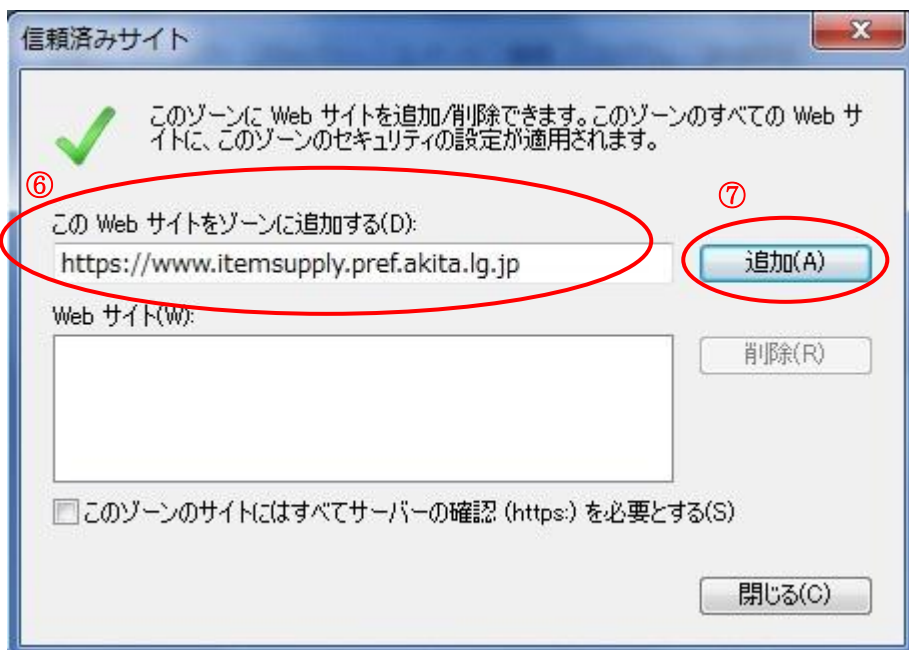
信頼済みサイト

x

このゾーンに Web サイトを追加/削除できます。このゾーンのすべての Web サイトに、このゾーンのセキュリティの設定が適用されます。

⑥

この Web サイトをゾーンに追加する(D):

https://www.itemsupply.pref.akita.lg.jp

⑦

追加(A)

Web サイト(W):

削除(R)

このゾーンのサイトにはすべてサーバーの確認 (https:) を必要とする(S)

閉じる(C)